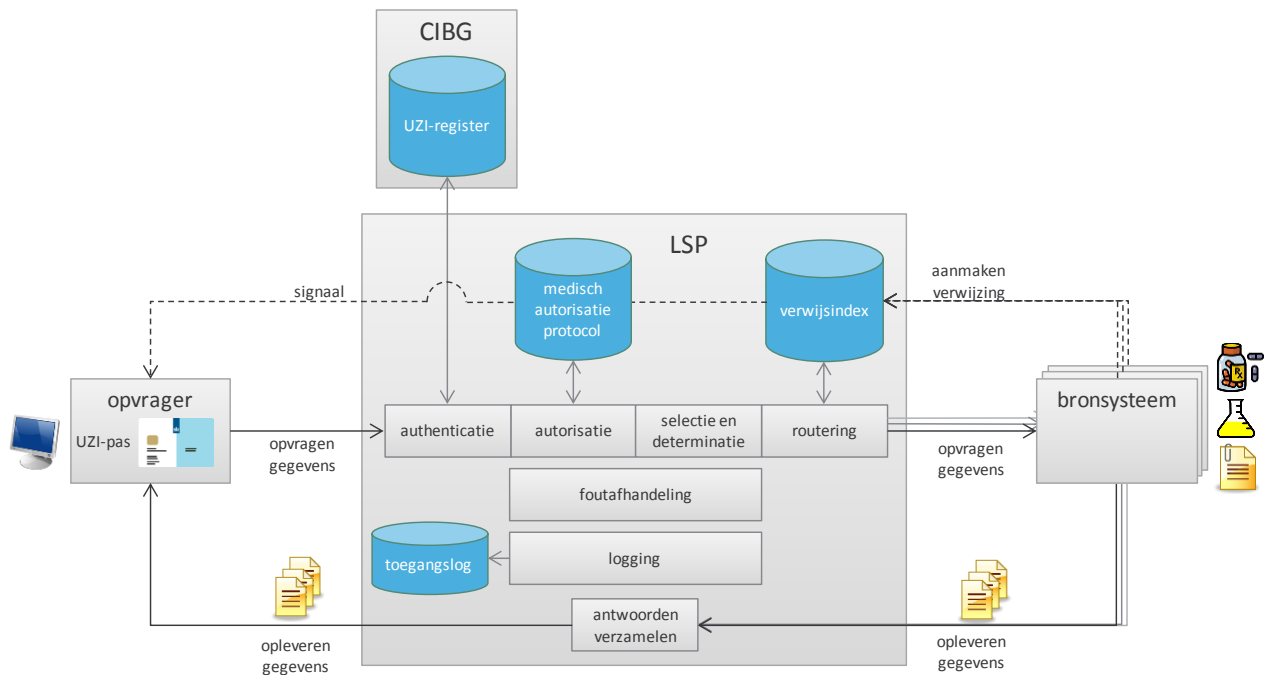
CIBG

UZI-register

LSP

signaal

medisch autorisatie protocol

verwijsindex

aanmaken verwijzing

opvrager

UZI-pas

opvragen gegevens

authenticatie

autorisatie

selectie en determinatie

routering

bronsysteem

opvragen gegevens

foutafhandeling

toegangslog

logging

antwoorden verzamelen

opleveren gegevens

opleveren gegevens